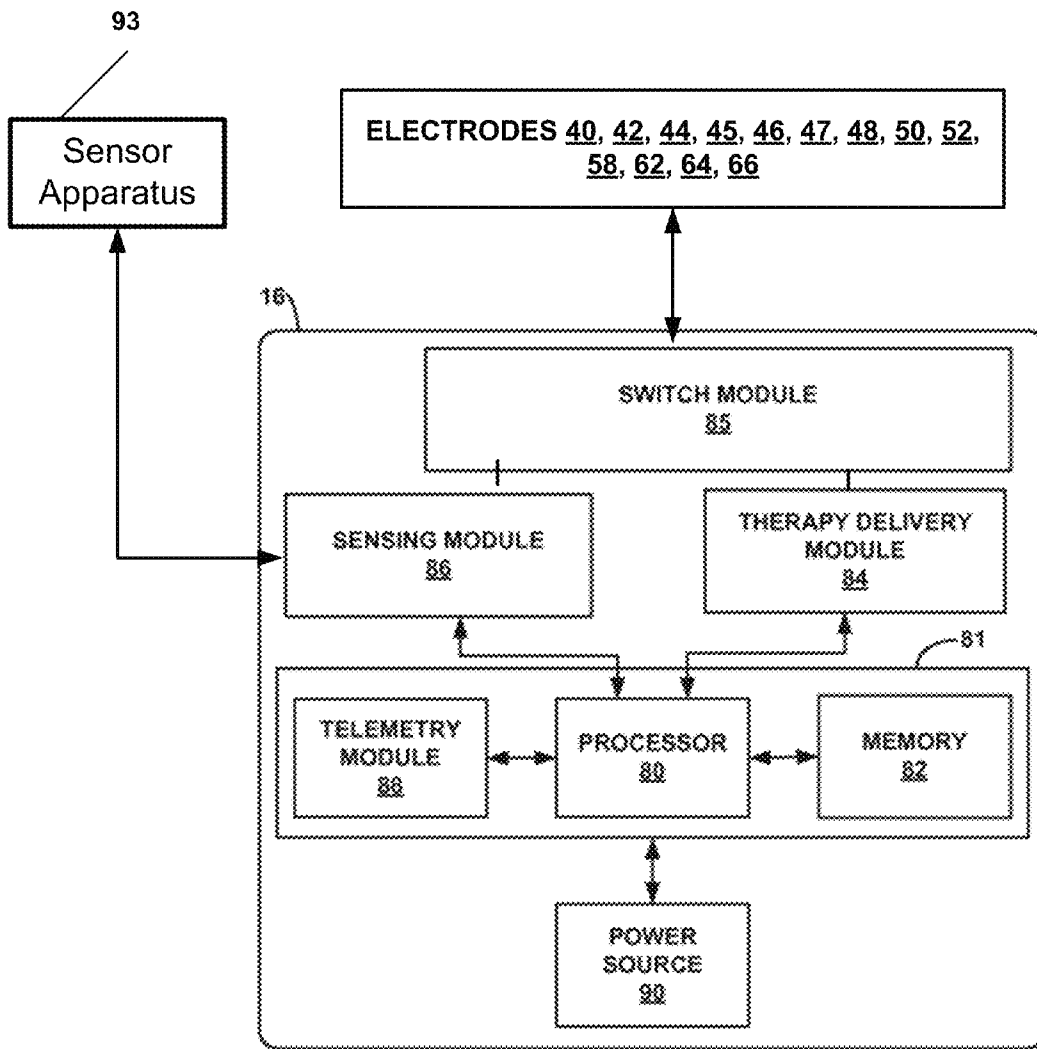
93

Sensor Apparatus

ELECTRODES 40, 42, 44, 45, 46, 47, 48, 50, 52, 58, 62, 64, 66

16

SWITCH MODULE
85

SENSING MODULE
86

THERAPY DELIVERY MODULE
84

81

TELEMETRY MODULE
88

PROCESSOR
80

MEMORY
82

POWER SOURCE
90